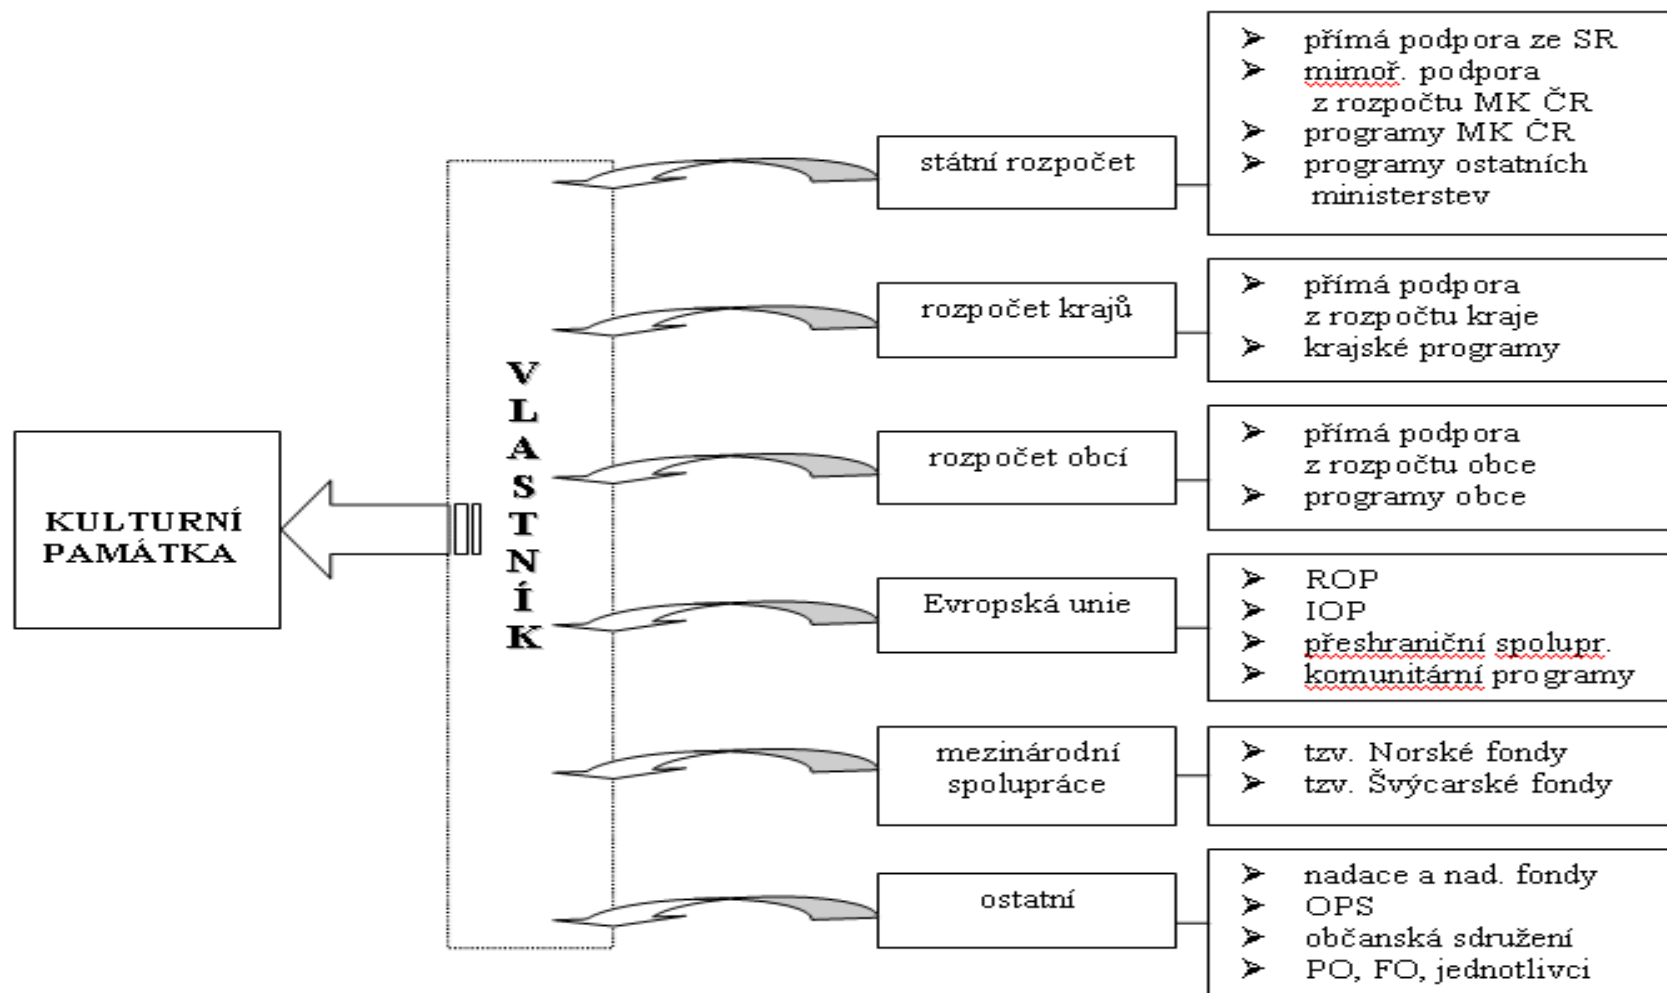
KULTURNÍ PAMÁTKA

VLASTNÍK

státní rozpočet

- přímá podpora ze SR
- mimoř. podpora z rozpočtu MK ČR
- programy MK ČR
- programy ostatních ministerstev

rozpočet krajů

- přímá podpora z rozpočtu kraje
- krajské programy

rozpočet obcí

- přímá podpora z rozpočtu obce
- programy obce

Evropská unie

- ROP
- IOP
- přeshraniční spolupr.
- komunitární programy

mezinárodní spolupráce

- tzv. Norské fondy
- tzv. Švýcarské fondy

ostatní

- nadace a nad. fondy
- OPS
- občanská sdružení
- PO, FO, jednotlivci